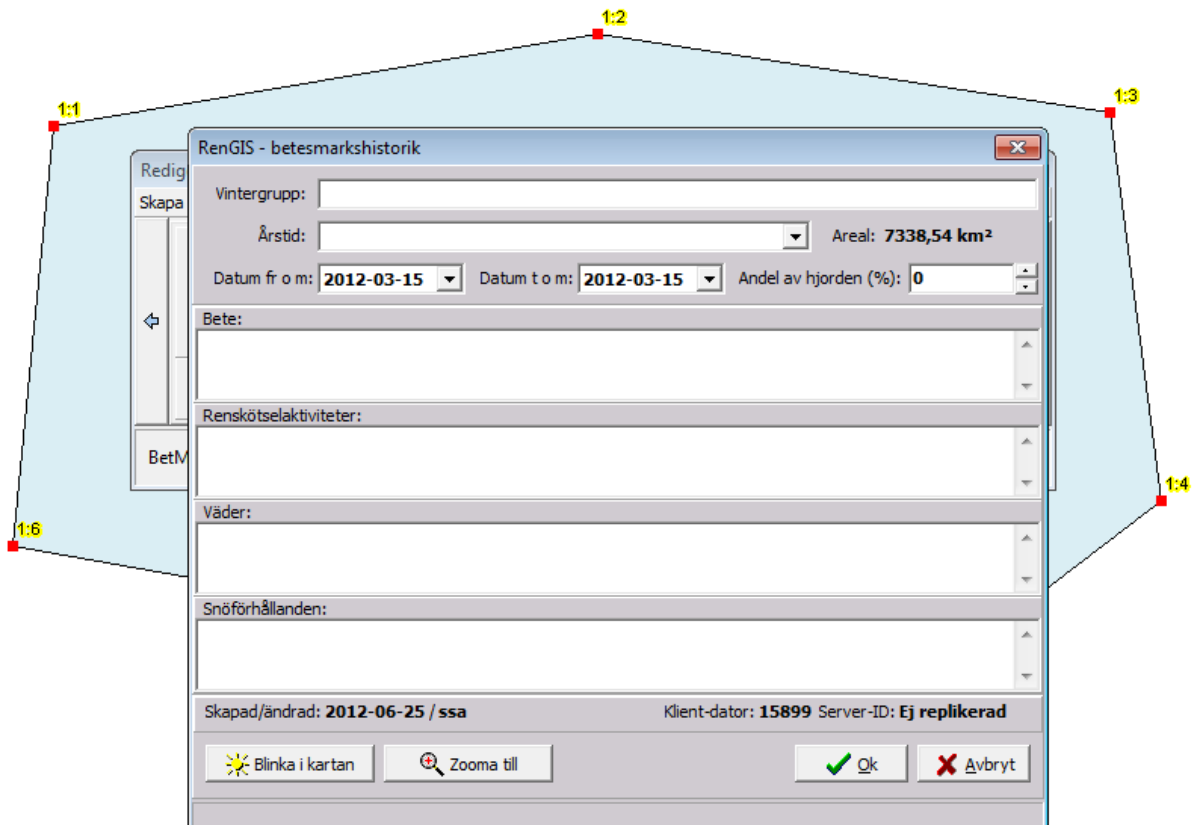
1:2

1:1

1:3

RenGIS - betesmarkshistorik

Redig

Skapa

Vintergrupp:

Årstid:

Areal: 7338,54 km²

Datum fr o m: 2012-03-15

Datum t o m: 2012-03-15

Andel av hjorden (%): 0

Bete:

Renskötselaktiviteter:

BetM

Väder:

1:4

1:6

Snöförhållanden:

Skapad/ändrad: 2012-06-25 / ssa

Klient-dator: 15899 Server-ID: Ej replikerad

Blinka i kartan

Zooma till

Ok

Avbryt